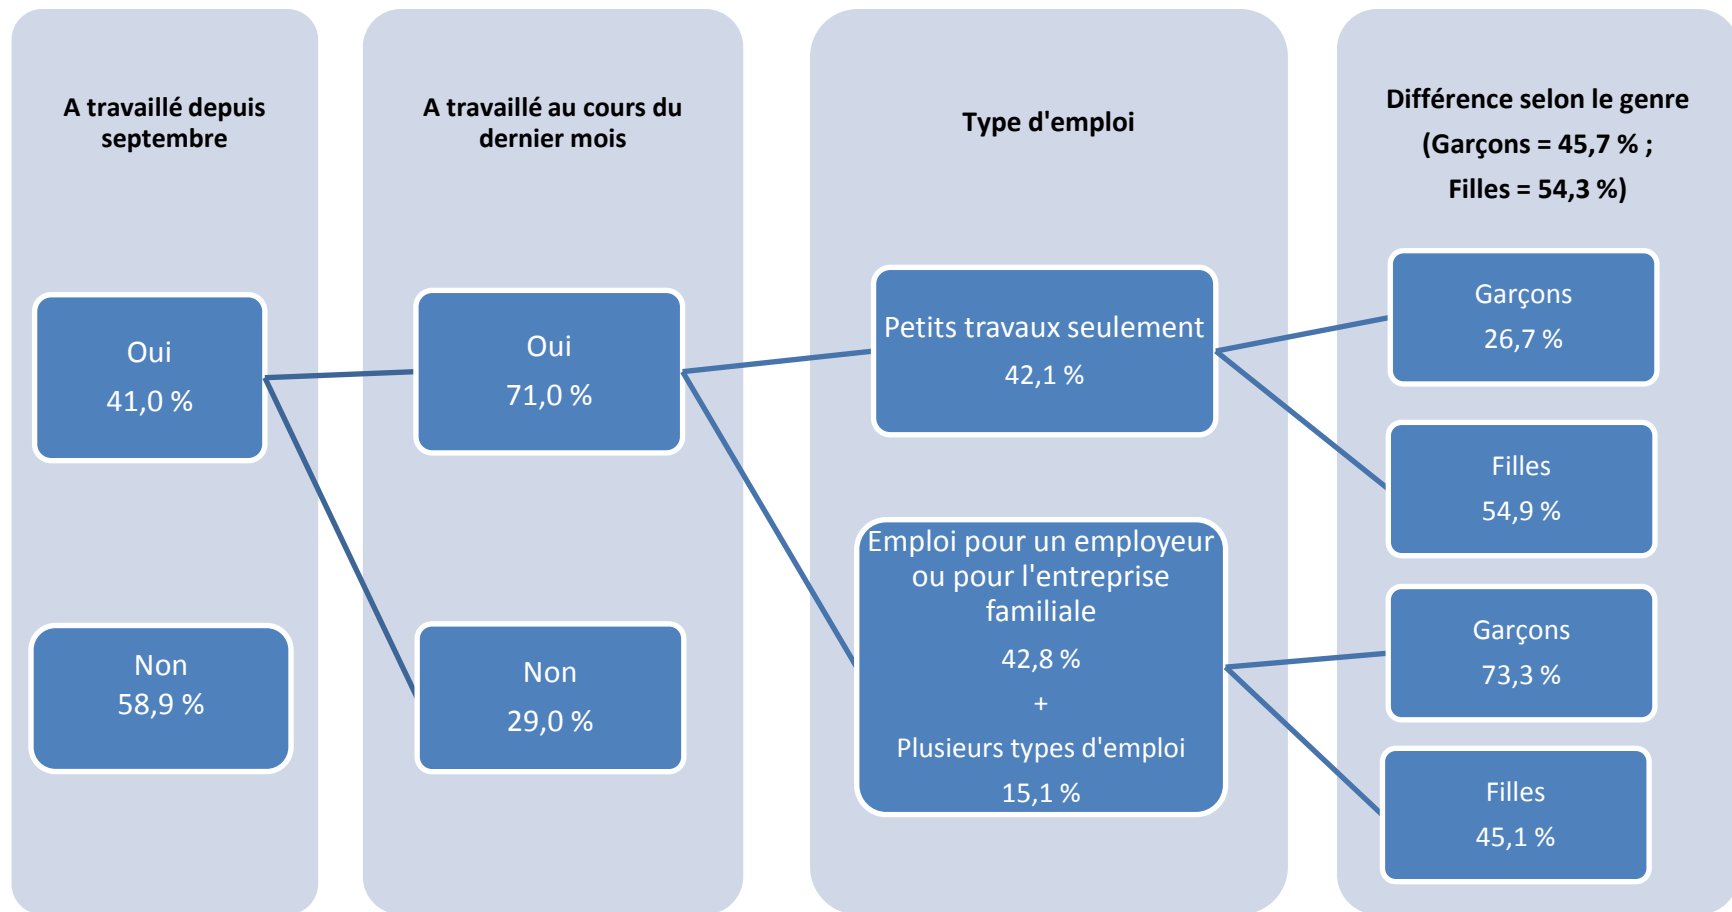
A travaillé depuis septembre

Oui
41,0 %

Non
58,9 %

A travaillé au cours du dernier mois

Oui
71,0 %

Non
29,0 %

Type d'emploi

Petits travaux seulement
42,1 %

Emploi pour un employeur ou pour l'entreprise familiale
42,8 %
+
Plusieurs types d'emploi
15,1 %

Différence selon le genre
(Garçons = 45,7 % ;
Filles = 54,3 %)

Garçons
26,7 %

Filles
54,9 %

Garçons
73,3 %

Filles
45,1 %